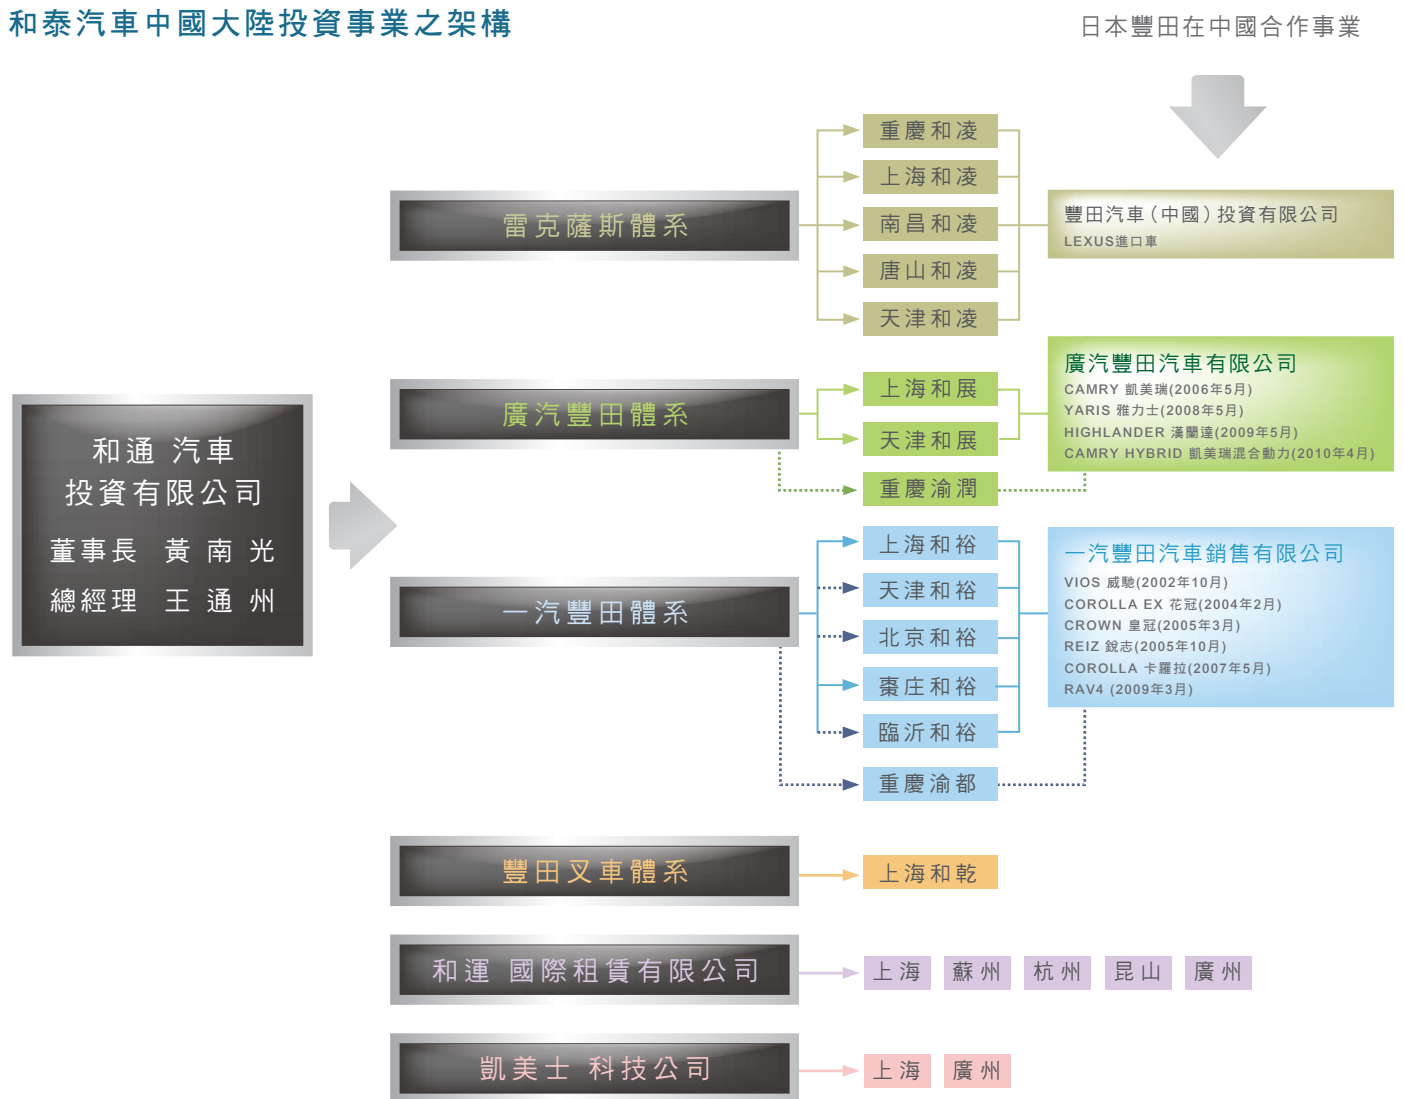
和泰汽車中國大陸投資事業之架構

日本豐田在中國合作事業

和通 汽車
投資有限公司
董事長 黃南光
總經理 王通州

雷克薩斯體系

重慶和凌
上海和凌
南昌和凌
唐山和凌
天津和凌

豐田汽車（中國）投資有限公司
LEXUS進口車

廣汽豐田體系

上海和展
天津和展
重慶渝潤

廣汽豐田汽車有限公司
CAMRY 凱美瑞(2006年5月)
YARIS 雅力士(2008年5月)
HIGHLANDER 漢蘭達(2009年5月)
CAMRY HYBRID 凱美瑞混合動力(2010年4月)

一汽豐田體系

上海和裕
天津和裕
北京和裕
棗庄和裕
臨沂和裕
重慶渝都

一汽豐田汽車銷售有限公司
VIOS 威馳(2002年10月)
COROLLA EX 花冠(2004年2月)
CROWN 皇冠(2005年3月)
REIZ 銳志(2005年10月)
COROLLA 卡羅拉(2007年5月)
RAV4 (2009年3月)

豐田叉車體系

上海和乾

和運 國際租賃有限公司

上海 蘇州 杭州 昆山 廣州

凱美士 科技公司

上海 廣州